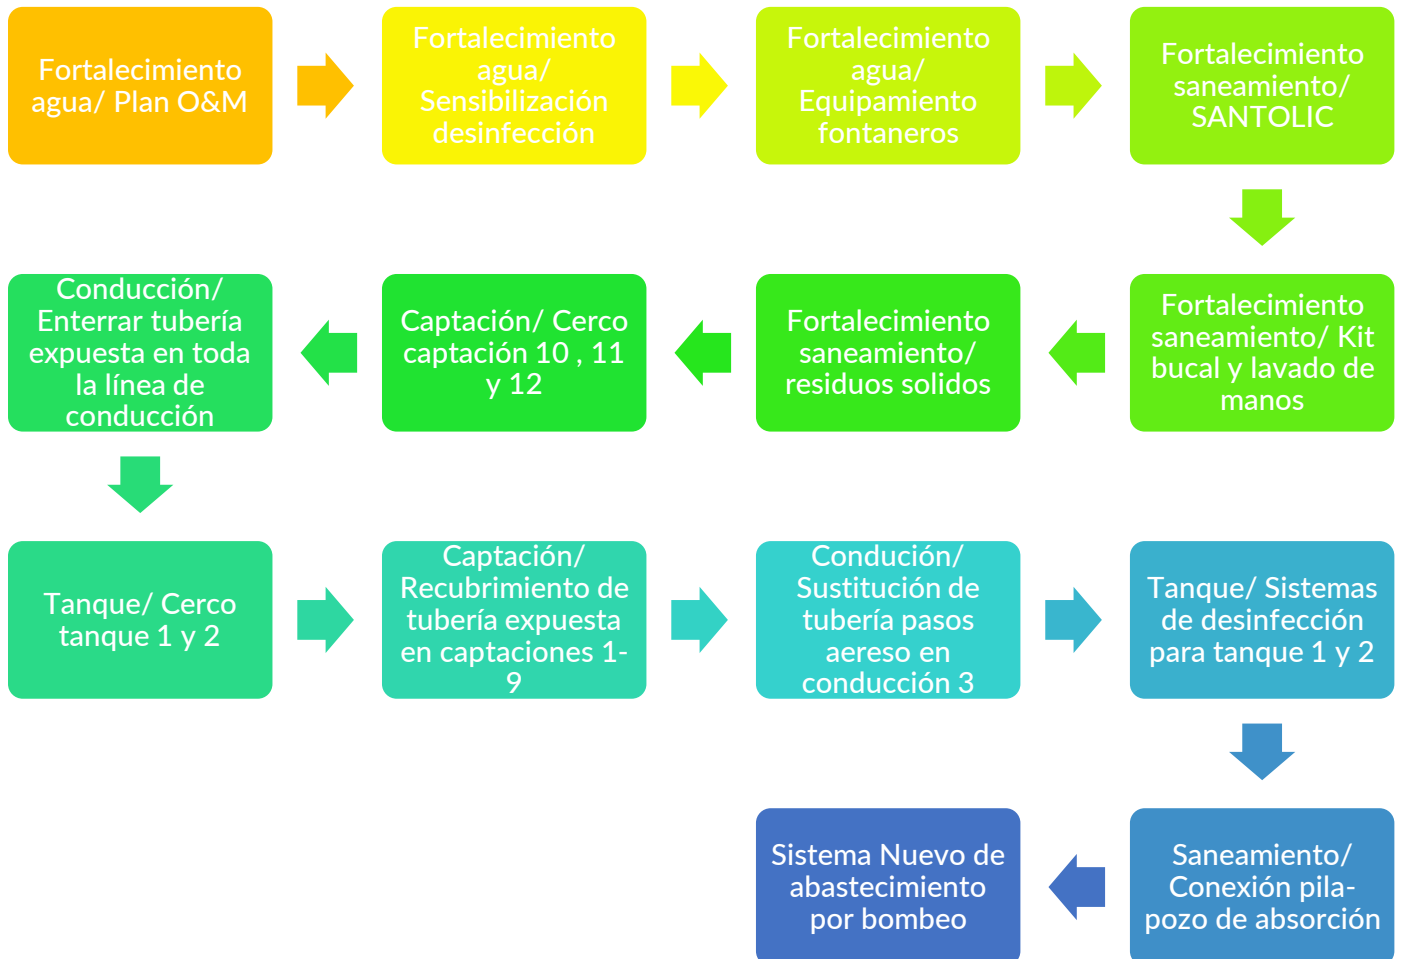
Fortalecimiento agua/ Plan O&M

Fortalecimiento agua/ Sensibilización desinfección

Fortalecimiento agua/ Equipamiento fontaneros

Fortalecimiento saneamiento/ SANTOLIC

Fortalecimiento saneamiento/ Kit bucal y lavado de manos

Fortalecimiento saneamiento/ residuos solidos

Captación/ Cerco captación 10 , 11 y 12

Conducción/ Enterrar tubería expuesta en toda la línea de conducción

Tanque/ Cerco tanque 1 y 2

Captación/ Recubrimiento de tubería expuesta en captaciones 1-9

Condución/ Sustitución de tubería pasos aereso en conducción 3

Tanque/ Sistemas de desinfección para tanque 1 y 2

Saneamiento/ Conexión pila-pozo de absorción

Sistema Nuevo de abastecimiento por bombeo